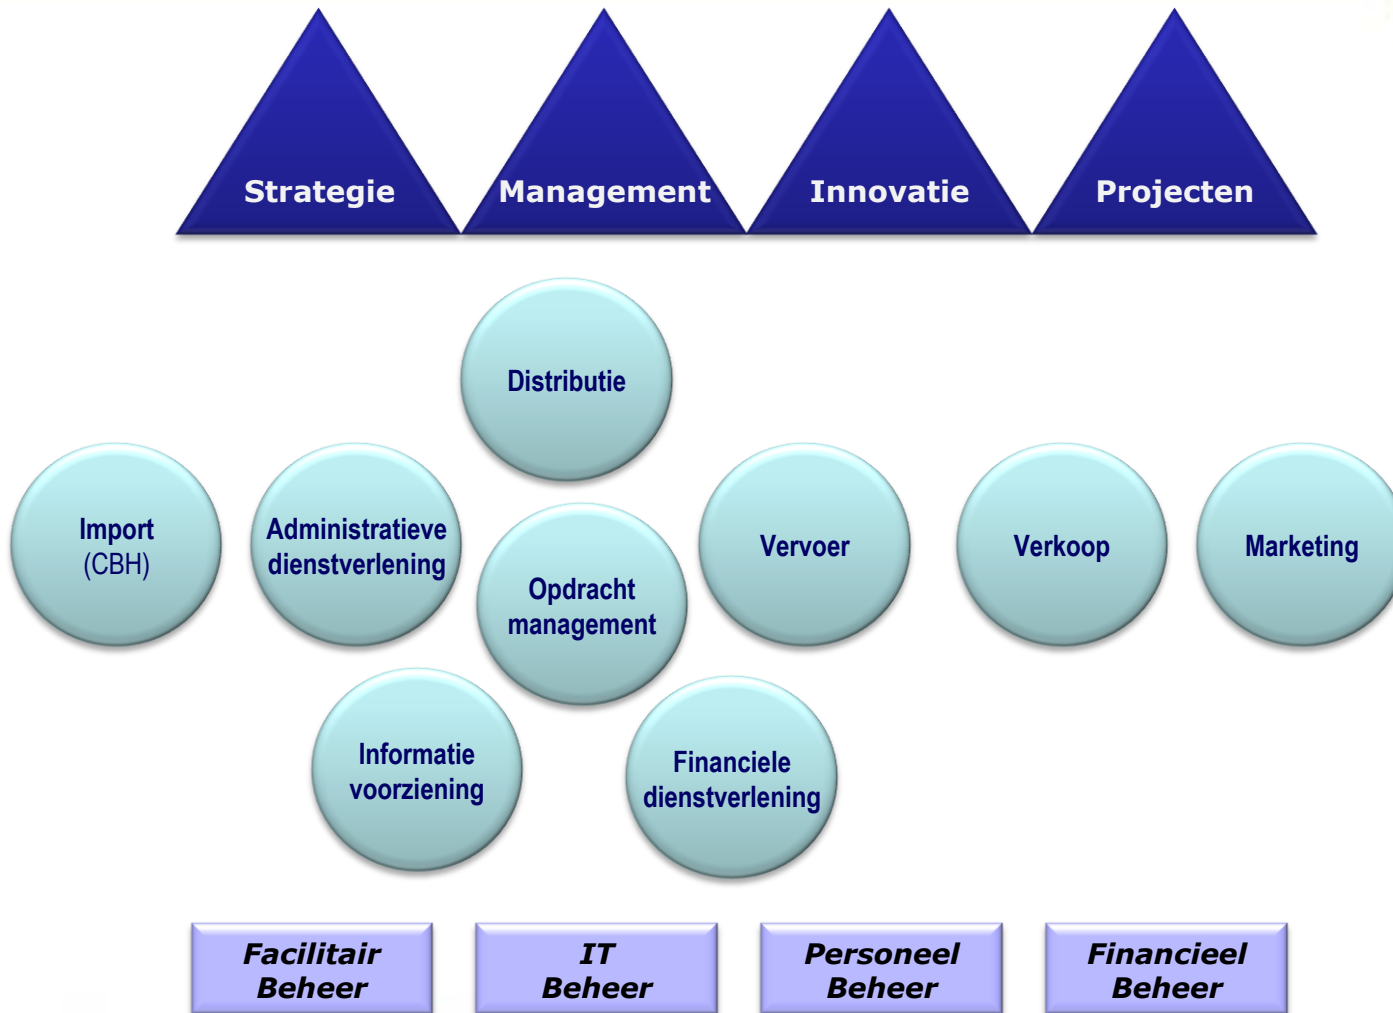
Strategie

Management

Innovatie

Projecten

Distributie

Import (CBH)

Administratieve dienstverlening

Opdracht management

Vervoer

Verkoop

Marketing

Informatie voorziening

Financiele dienstverlening

Facilitair Beheer

IT Beheer

Personeel Beheer

Financieel Beheer